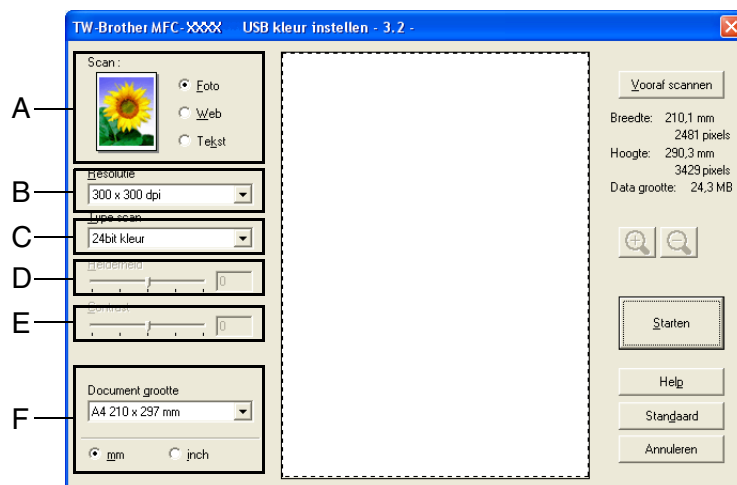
TW-Brother MFC-XXXX USB kleur instellen - 3.2 -

A
Scan :
Foto
Web
Tekst

B
Resolutie
300 x 300 dpi

C
Type scan
24bit kleur

D
Helderheid
0

E
Contrast
0

F
Document grootte
A4 210 x 297 mm
mm
inch

Vooraf scannen
Breedte: 210,1 mm
2481 pixels
Hoogte: 290,3 mm
3429 pixels
Data grootte: 24,3 MB

Starten

Help
Standaard
Annuleren